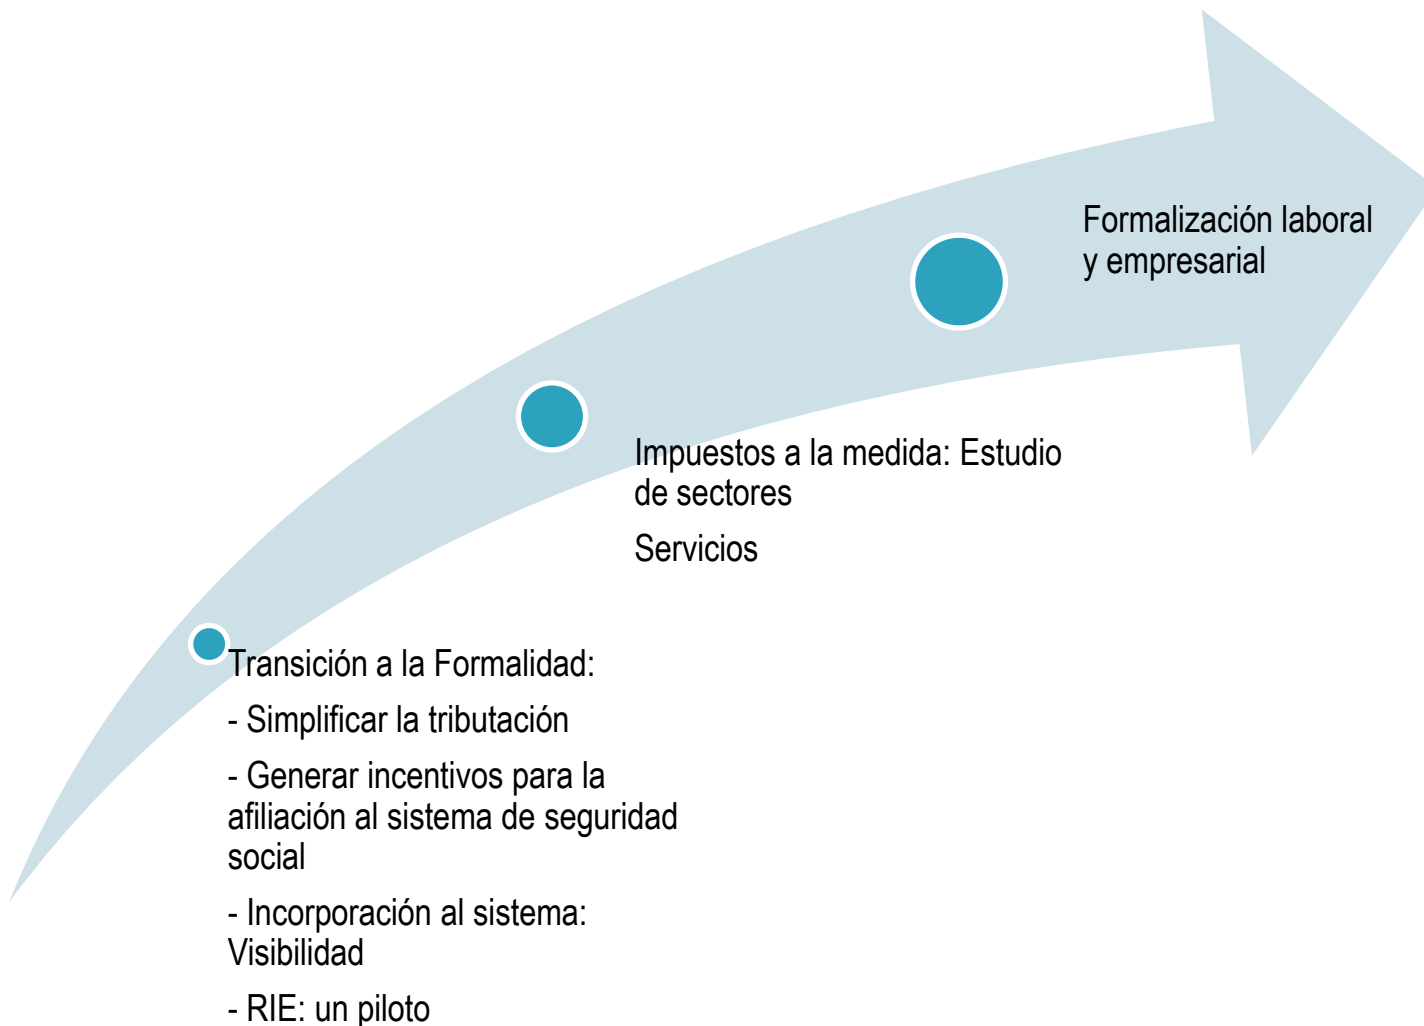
Transición a la Formalidad:

- Simplificar la tributación

- Generar incentivos para la afiliación al sistema de seguridad social

- Incorporación al sistema: Visibilidad

- RIE: un piloto

Impuestos a la medida: Estudio de sectores

Servicios

Formalización laboral y empresarial